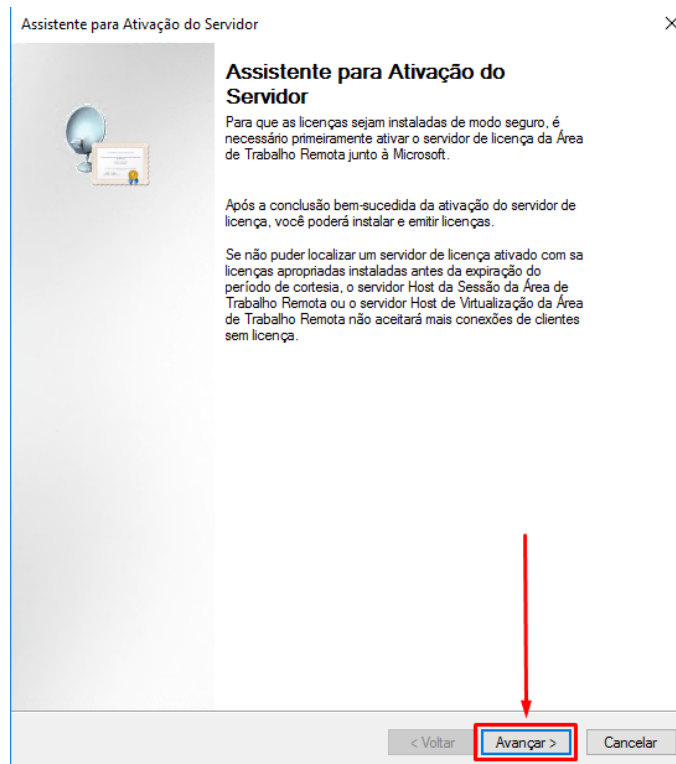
Assistente para Ativação do Servidor

×

Assistente para Ativação do Servidor

Para que as licenças sejam instaladas de modo seguro, é necessário primeiramente ativar o servidor de licença da Área de Trabalho Remota junto à Microsoft.

Após a conclusão bem-sucedida da ativação do servidor de licença, você poderá instalar e emitir licenças.

Se não puder localizar um servidor de licença ativado com sa licenças apropriadas instaladas antes da expiração do período de cortesia, o servidor Host da Sessão da Área de Trabalho Remota ou o servidor Host de Virtualização da Área de Trabalho Remota não aceitará mais conexões de clientes sem licença.

< Voltar

Avançar >

Cancelar